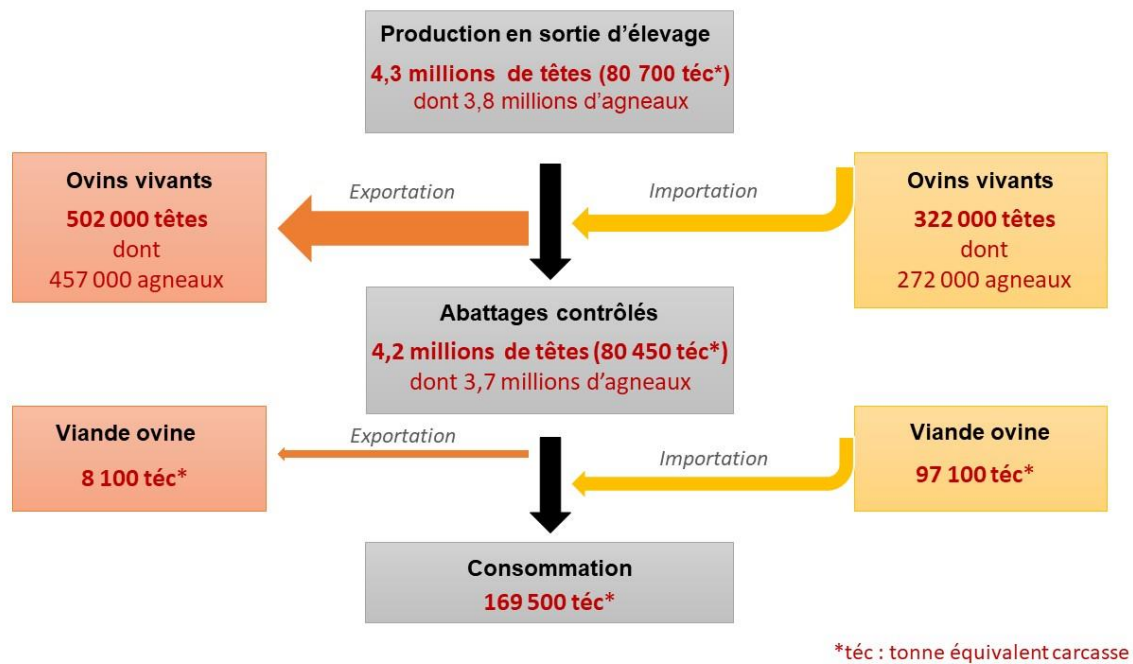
Production en sortie d'élevage
4,3 millions de têtes (80 700 téc*)
dont 3,8 millions d'agneaux

Ovins vivants
502 000 têtes
dont
457 000 agneaux

Exportation

Importation

Ovins vivants
322 000 têtes
dont
272 000 agneaux

Abattages contrôlés
4,2 millions de têtes (80 450 téc*)
dont 3,7 millions d'agneaux

Viande ovine
8 100 téc*

Exportation

Importation

Viande ovine
97 100 téc*

Consommation
169 500 téc*

*téc : tonne équivalent carcasse